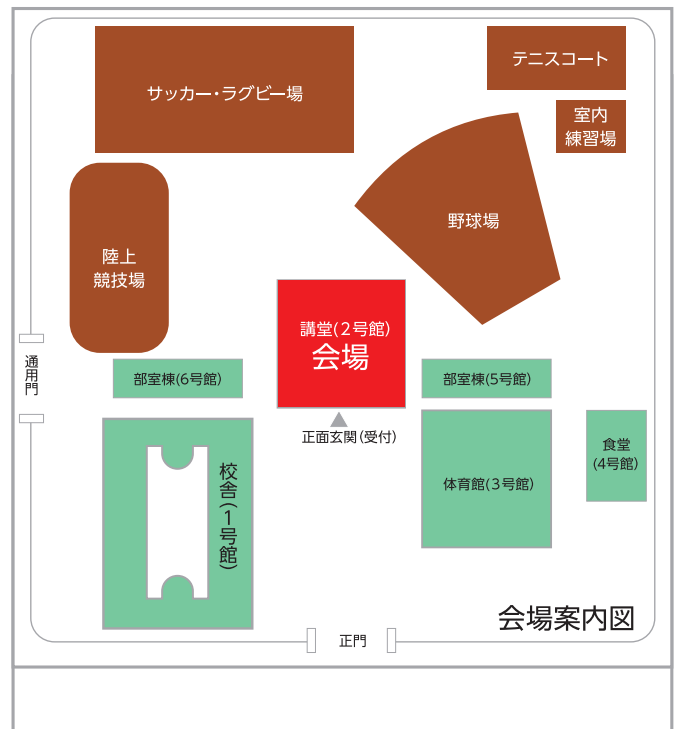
サッカー・ラグビー場

テニスコート

室内
練習場

野球場

陸上
競技場

講堂(2号館)
会場

通用門

部室棟(6号館)

部室棟(5号館)

正面玄関(受付)

校舎(1号館)

体育館(3号館)

食堂
(4号館)

会場案内図

正門